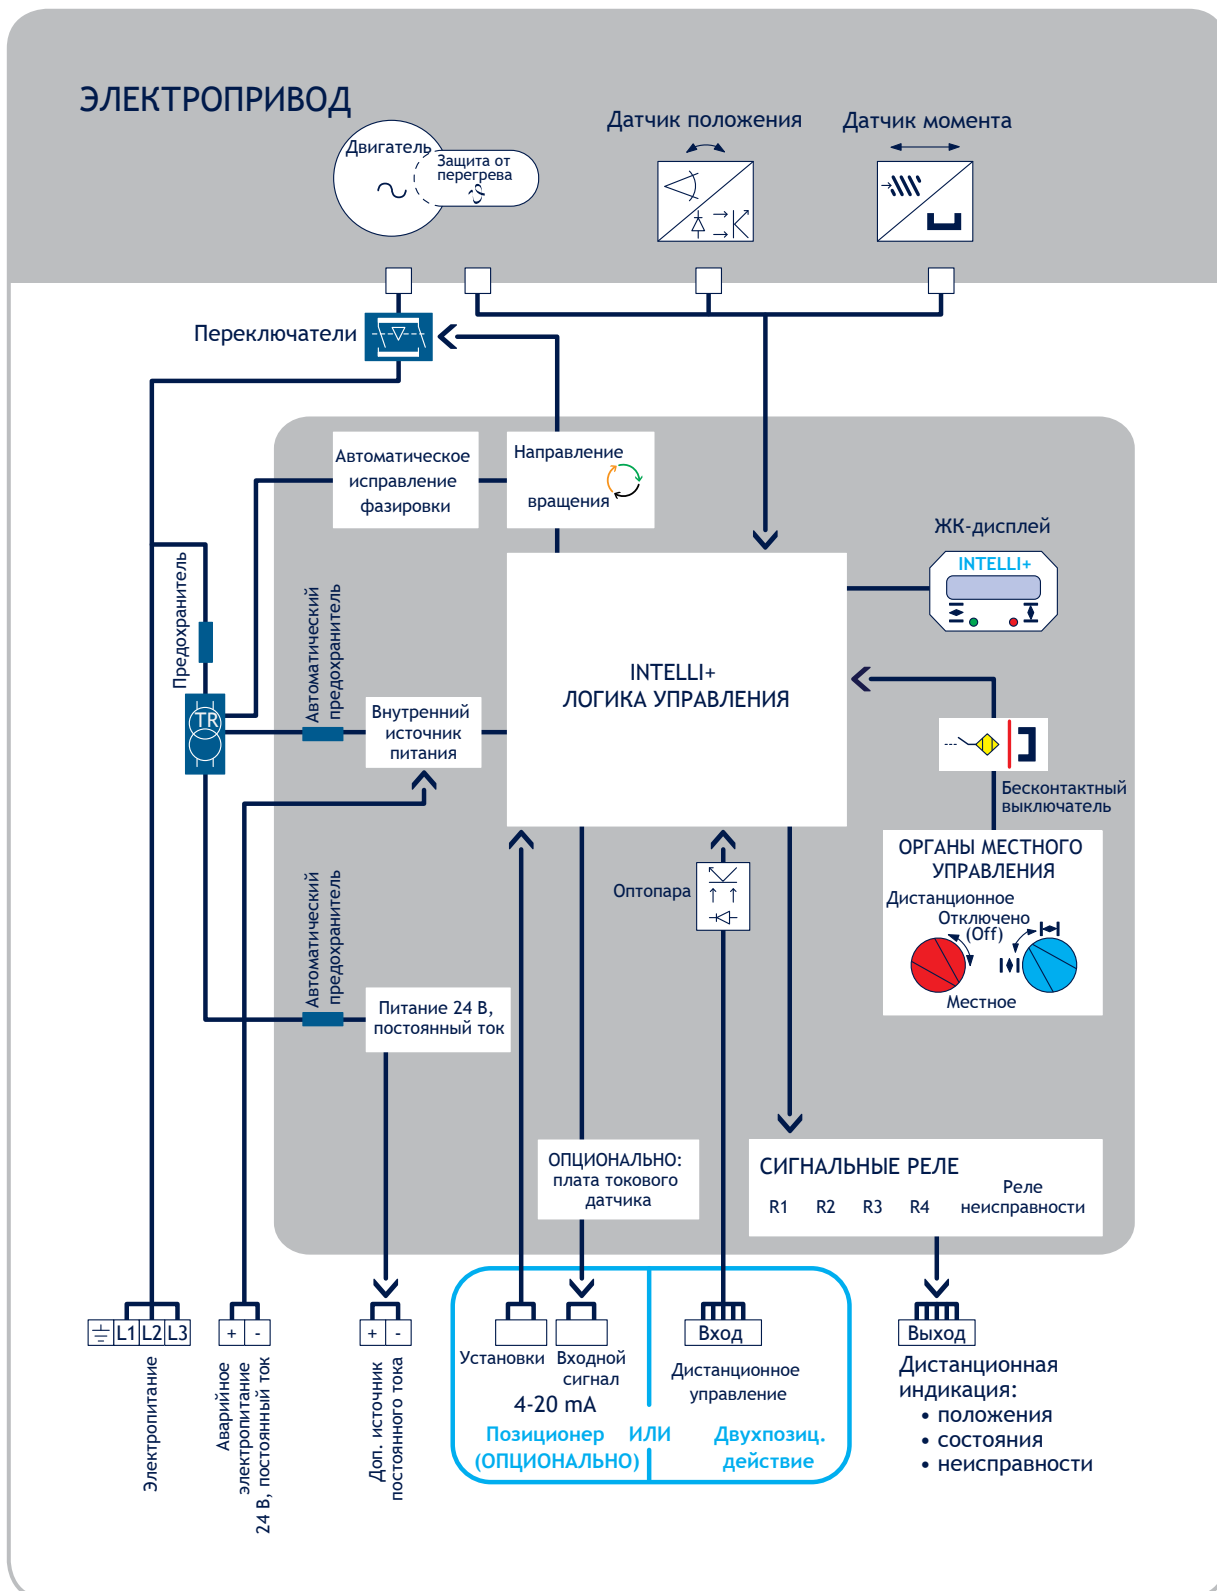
ЭЛЕКТРОПРИВОД

Двигатель

Защита от перегрева

Датчик положения

Датчик момента

Переключатели

Автоматическое исправление фазировки

Направление вращения

ЖК-дисплей

INTELLI+

Предохранитель

Автоматический предохранитель

TR

Внутренний источник питания

INTELLI+
ЛОГИКА УПРАВЛЕНИЯ

Бесконтактный выключатель

ОРГАНЫ МЕСТНОГО УПРАВЛЕНИЯ

Дистанционное

Отключено (Off)

Местное

Оптопара

Автоматический предохранитель

Питание 24 В, постоянный ток

ОПЦИОНАЛЬНО: плата токового датчика

СИГНАЛЬНЫЕ РЕЛЕ

R1 R2 R3 R4

Реле неисправности

L1 L2 L3

Электропитание

+ -

Аварийное электропитание 24 В, постоянный ток

+ -

Доп. источник постоянного тока

Установки

Входной сигнал

4-20 mA

Позиционер (ОПЦИОНАЛЬНО)

ИЛИ

Вход

Дистанционное управление

Двухпозиц. действие

Выход

Дистанционная индикация:
• положения
• состояния
• неисправности